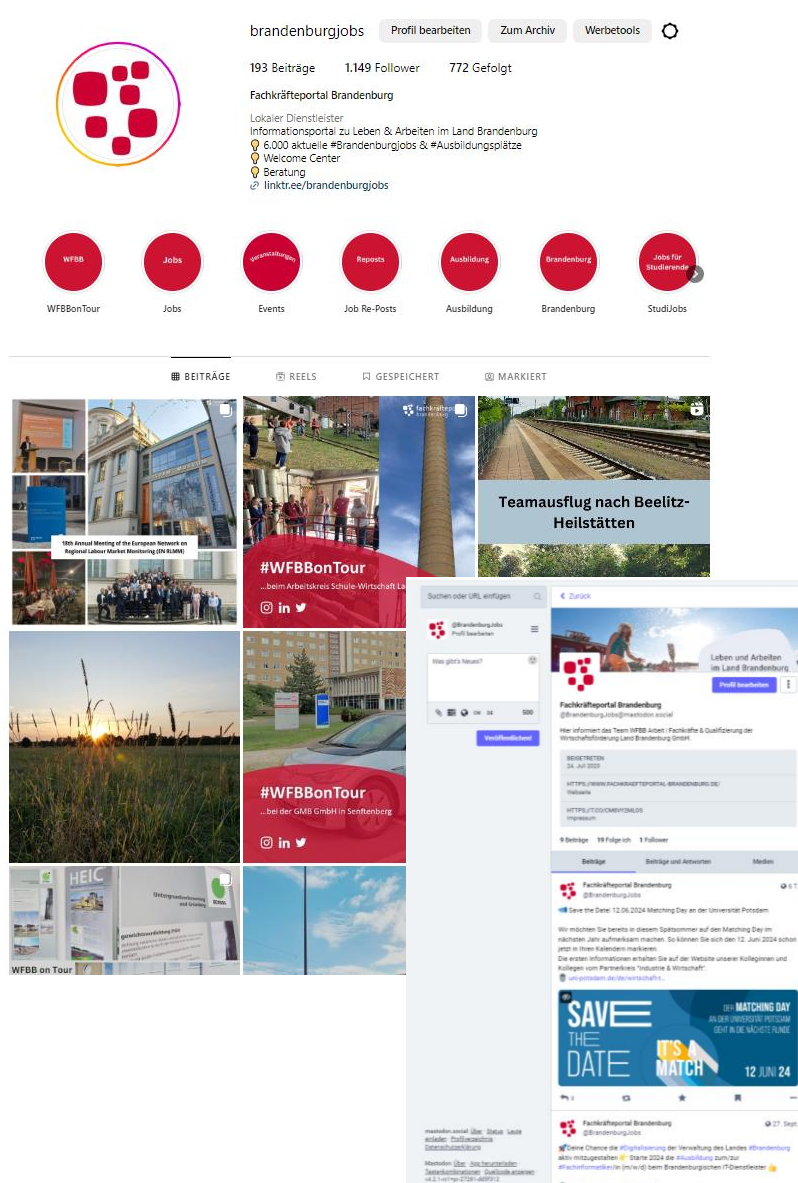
brandenburgjobs Profil bearbeiten Zum Archiv Werbetools

193 Beiträge 1.149 Follower 772 Gefolgt

Fachkräfteportal Brandenburg

Lokaler Dienstleister
Informationsportal zu Leben & Arbeiten im Land Brandenburg
6.000 aktuelle #Brandenburgjobs & #Ausbildungsplätze
Welcome Center
Beratung
linktr.ee/brandenburgjobs

WFBB Jobs Veranstaltungen Reposts Ausbildung Brandenburg Jobs für Studierende

WFBBonTour Jobs Events Job Re-Posts Ausbildung Brandenburg StudiJobs

BEITRÄGE REELS GESPEICHERT MARKIERT

18th Annual Meeting of the European Network on Regional Labour Market Monitoring (EN RLMM)

fachkräfteportal brandenburg

#WFBBonTour
...beim Arbeitskreis Schule-Wirtschaft La

Teamausflug nach Beelitz-Heilstätten

#WFBBonTour
...bei der GMB GmbH in Senftenberg

HEIC

WFBB on Tour

Suchen oder URL einfügen

@Brandenburg.Jobs
Profil bearbeiten

Was gibt's Neues?

500

Veröffentlichen!

Zurück

Leben und Arbeiten im Land Brandenburg

Profil bearbeiten

Fachkräfteportal Brandenburg
@Brandenburg.Jobs@mastodon.social

Hier informiert das Team WFBB Arbeit | Fachkräfte & Qualifizierung der Wirtschaftsförderung Land Brandenburg GmbH.

BEIGETRETEN
24. Juli 2023

HTTPS://WWW.FACHKRAEFTEPORTAL-BRANDENBURG.DE/
Webseite

HTTPS://T.CO/CMEVY2ML0S
Impressum

9 Beiträge 19 Folge ich 1 Follower

Beiträge Beiträge und Antworten Medien

Fachkräfteportal Brandenburg
@Brandenburg.Jobs

Save the Date! 12.06.2024 Matching Day an der Universität Potsdam

Wir möchten Sie bereits in diesem Spätsommer auf den Matching Day im nächsten Jahr aufmerksam machen. So können Sie sich den 12. Juni 2024 schon jetzt in Ihren Kalendern markieren.
Die ersten Informationen erhalten Sie auf der Website unserer Kolleginnen und Kollegen vom Partnerkreis "Industrie & Wirtschaft".
uni-potsdam.de/de/wirtschaft-t...

SAVE THE DATE
DER MATCHING DAY AN DER UNIVERSITÄT POTSDAM GEHT IN DIE NÄCHSTE RUNDE
IT'S A MATCH
12 JUNI 24

Fachkräfteportal Brandenburg
@Brandenburg.Jobs
27. Sept

Deine Chance die #Digitalisierung der Verwaltung des Landes #Brandenburg aktiv mitzugestalten Starte 2024 die #Ausbildung zum/zur #Fachinformatiker/in (m/w/d) beim Brandenburgischen IT-Dienstleister

mastodon.social Über Status Leute einladen Profilverzeichnis Datenschutzerklärung
Mastodon Über App herunterladen Tastenkombinationen Quellcode anzeigen